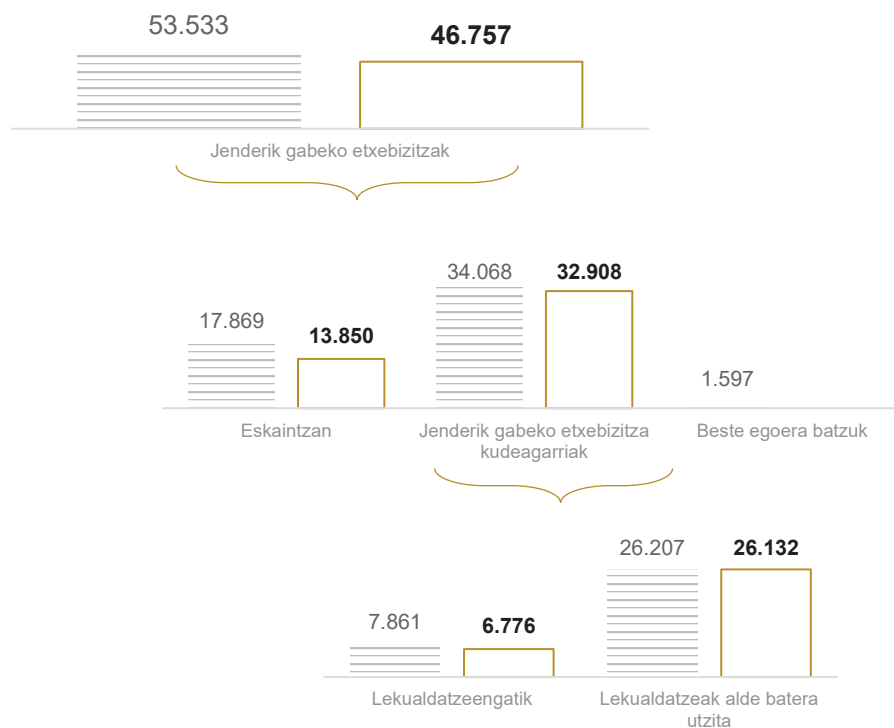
53.533

46.757

Jenderik gabeko etxebizitzak

17.869

13.850

34.068

32.908

1.597

Eskaintzan

Jenderik gabeko etxebizitza kudeagarriak

Beste egoera batzuk

7.861

6.776

26.207

26.132

Lekualdatzeengatik

Lekualdatzeak alde batera utzita